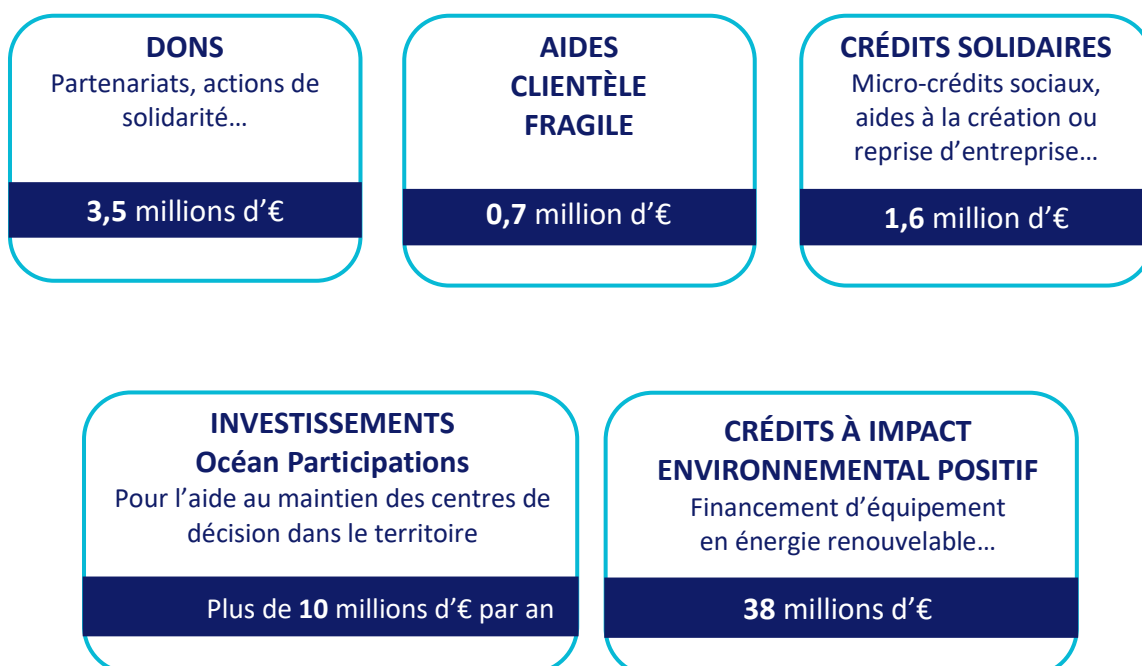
DONS
Partenariats, actions de solidarité…

3,5 millions d'€

AIDES
CLIENTÈLE
FRAGILE

0,7 million d'€

CRÉDITS SOLIDAIRES
Micro-crédits sociaux, aides à la création ou reprise d'entreprise…

1,6 million d'€

INVESTISSEMENTS
Océan Participations
Pour l'aide au maintien des centres de décision dans le territoire

Plus de 10 millions d'€ par an

CRÉDITS À IMPACT
ENVIRONNEMENTAL POSITIF
Financement d'équipement en énergie renouvelable…

38 millions d'€